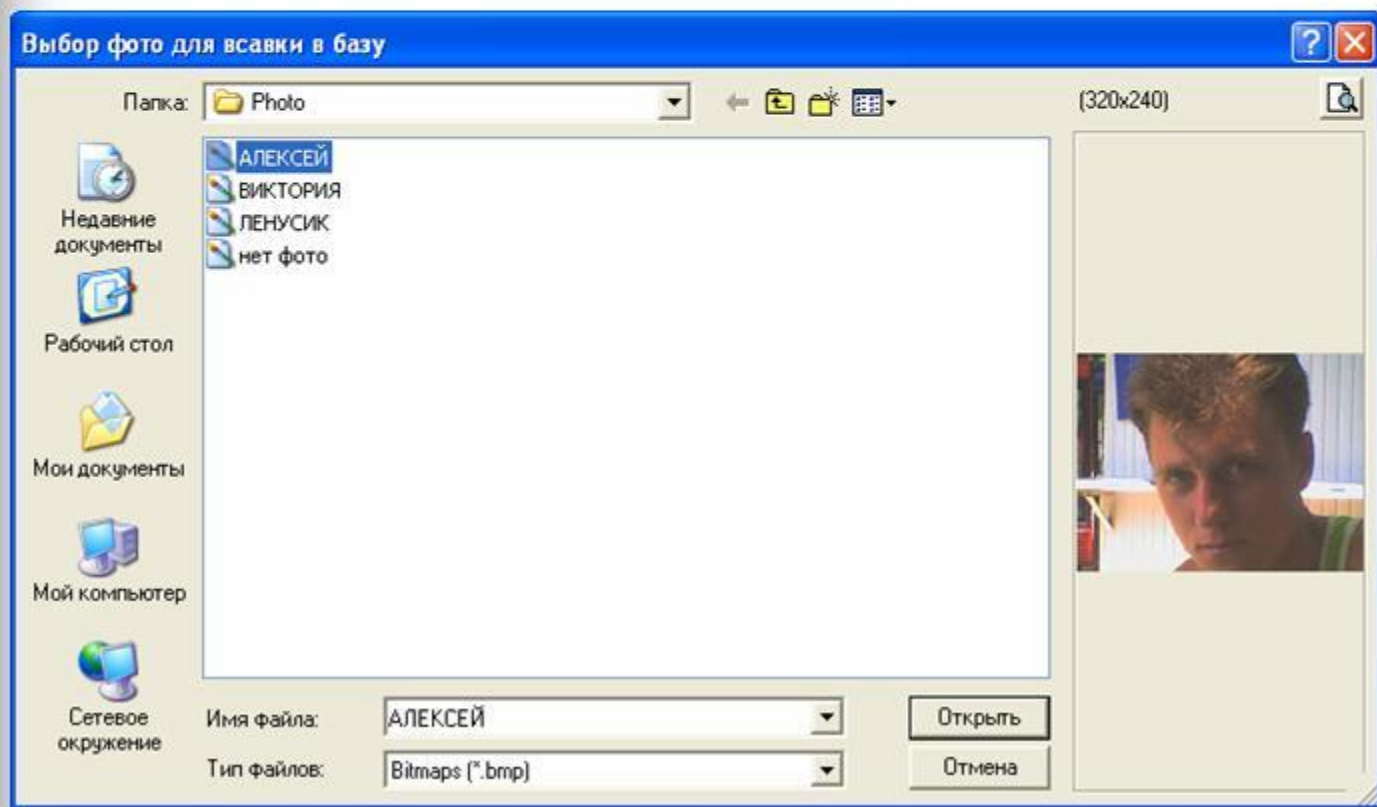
Выбор фото для всавки в базу

Папка: Photo

(320x240)

Недавние документы

Рабочий стол

Мои документы

Мой компьютер

Сетевое окружение

АЛЕКСЕЙ
ВИКТОРИЯ
ЛЕНУСИК
нет фото

Имя файла: АЛЕКСЕЙ

Тип файлов: Bitmaps (*.bmp)

Открыть

Отмена